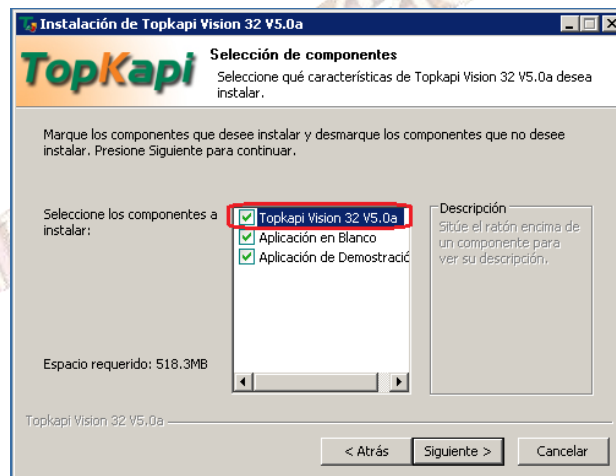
Instalación de Topkapi Vision 32 V5.0a

TopKapi

Selección de componentes

Seleccione qué características de Topkapi Vision 32 V5.0a desea instalar.

Marque los componentes que desee instalar y desmarque los componentes que no desee instalar. Presione Siguiente para continuar.

Seleccione los componentes a instalar:

Topkapi Vision 32 V5.0a
Aplicación en Blanco
Aplicación de Demostració

Descripción
Sitúe el ratón encima de un componente para ver su descripción.

Espacio requerido: 518.3MB

Topkapi Vision 32 V5.0a

< Atrás | Siguiente > | Cancelar